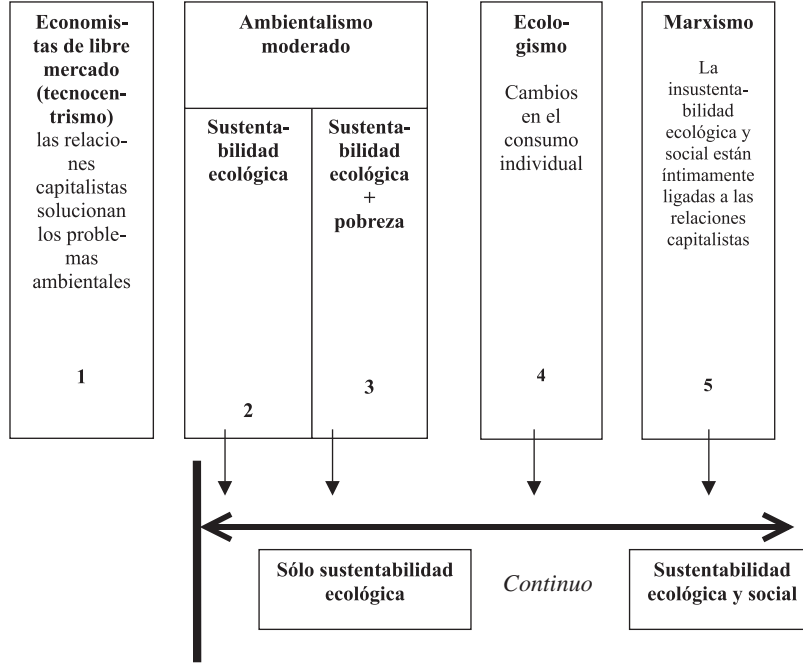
Economistas de libre mercado (tecnocentrismo) las relaciones capitalistas solucionan los problemas ambientales

1

Ambientalismo moderado

Sustentabilidad ecológica

2

Sustentabilidad ecológica + pobreza

3

Ecologismo

Cambios en el consumo individual

4

Marxismo

La insustentabilidad ecológica y social están íntimamente ligadas a las relaciones capitalistas

5

Sólo sustentabilidad ecológica

*Continuo*

Sustentabilidad ecológica y social